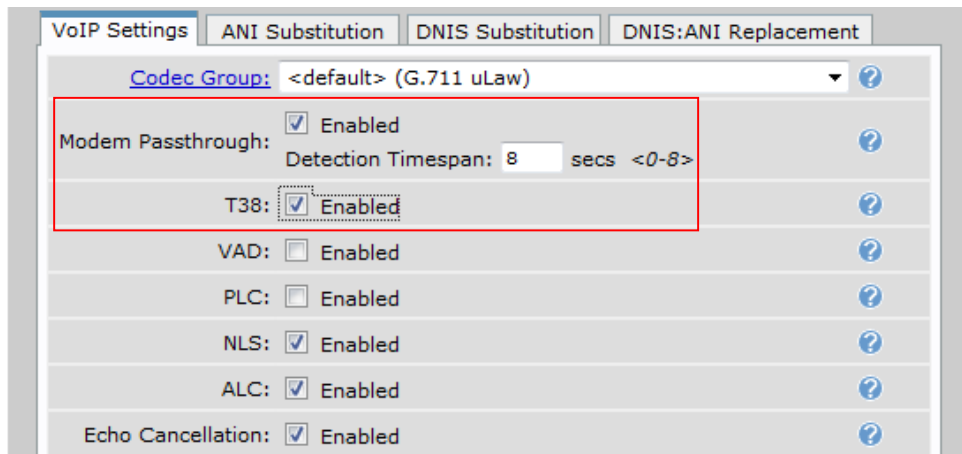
VoIP Settings | ANI Substitution | DNIS Substitution | DNIS:ANI Replacement

Codec Group: <default> (G.711 uLaw)

Modem Passthrough: Enabled
Detection Timespan: 8 secs <0-8>

T38: Enabled

VAD: Enabled

PLC: Enabled

NLS: Enabled

ALC: Enabled

Echo Cancellation: Enabled